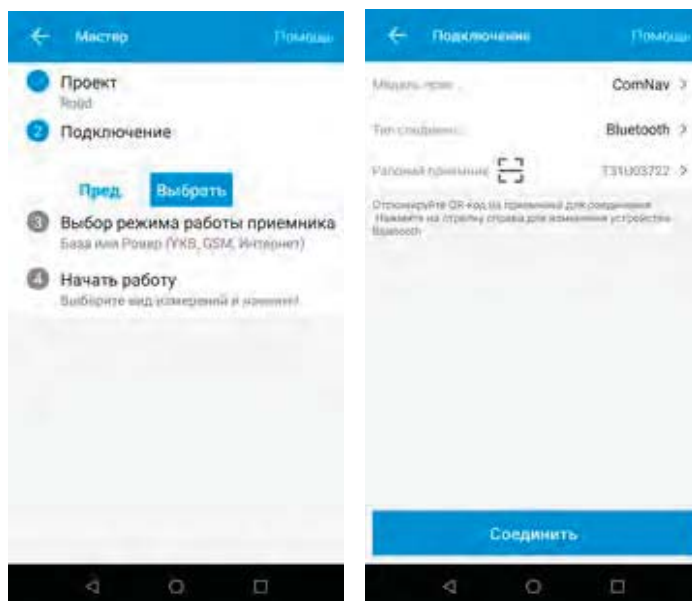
Мастер
Помощь

Проект
Road

2 Подключение

Пред.
Выбрать

3 Выбор режима работы приемника
База или Ровер (УКВ, GSM, Интернет)

4 Начать работу
Выберите вид измерений и начните!

Подключение
Помощь

Модель прие...
ComNav

Тип соединени...
Bluetooth

Рабочий приемник
T31U03722

Отсканируйте QR-код на приемнике для соединения
Нажмите на стрелку справа для изменения устройства Bluetooth

Соединить